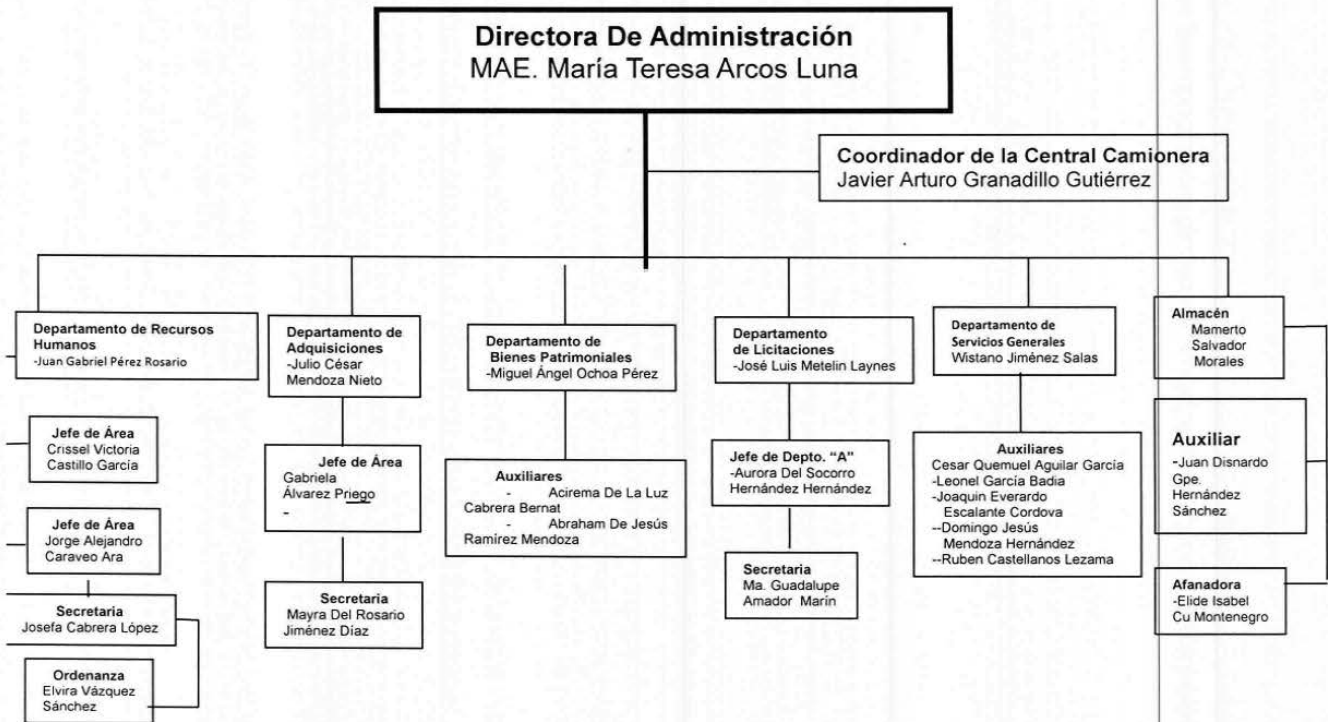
Directora De Administración
MAE. María Teresa Arcos Luna

Coordinador de la Central Camionera
Javier Arturo Granadillo Gutiérrez

Departamento de Recursos Humanos
-Juan Gabriel Pérez Rosario

Jefe de Área
Crissel Victoria Castillo García

Jefe de Área
Jorge Alejandro Caraveo Ara

Secretaria
Josefa Cabrera López

Ordenanza
Elvira Vázquez Sánchez

Departamento de Adquisiciones
-Julio César Mendoza Nieto

Jefe de Área
Gabriela Álvarez Priego
-

Secretaria
Mayra Del Rosario Jiménez Díaz

Departamento de Bienes Patrimoniales
-Miguel Ángel Ochoa Pérez

Auxiliares
- Acirema De La Luz Cabrera Bernat
- Abraham De Jesús Ramirez Mendoza

Departamento de Licitaciones
-José Luis Metelin Laynes

Jefe de Depto. "A"
-Aurora Del Socorro Hernández Hernández

Secretaria
Ma. Guadalupe Amador Marín

Departamento de Servicios Generales
Wistano Jiménez Salas

Auxiliares
Cesar Quemuel Aguilar García
-Leonel García Badia
-Joaquin Everardo Escalante Cordova
--Domingo Jesús Mendoza Hernández
--Ruben Castellanos Lezama

Almacén
Mamerto Salvador Morales

Auxiliar
-Juan Disnardo Gpe. Hernández Sánchez

Afanadora
-Elide Isabel Cu Montenegro